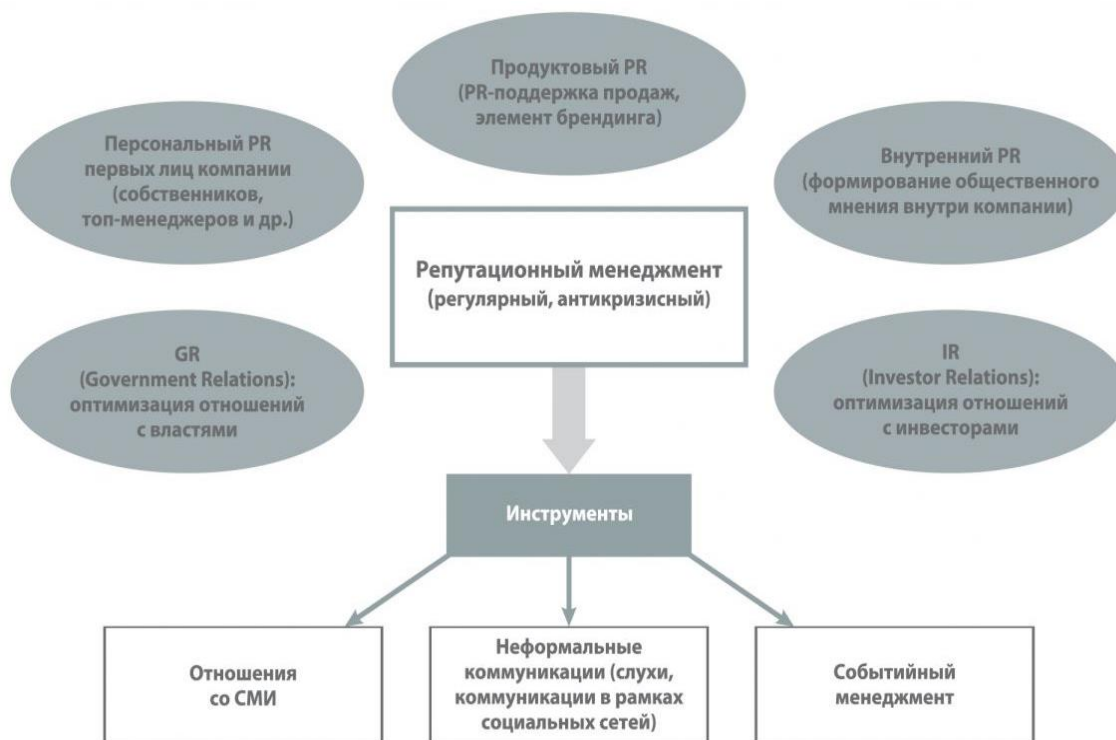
Продуктовый PR
(PR-поддержка продаж, элемент брендинга)

Персональный PR
первых лиц компании (собственников, топ-менеджеров и др.)

Внутренний PR
(формирование общественного мнения внутри компании)

Репутационный менеджмент
(регулярный, антикризисный)

GR
(Government Relations): оптимизация отношений с властями

IR
(Investor Relations): оптимизация отношений с инвесторами

Инструменты

Отношения со СМИ

Неформальные коммуникации (слухи, коммуникации в рамках социальных сетей)

Событийный менеджмент